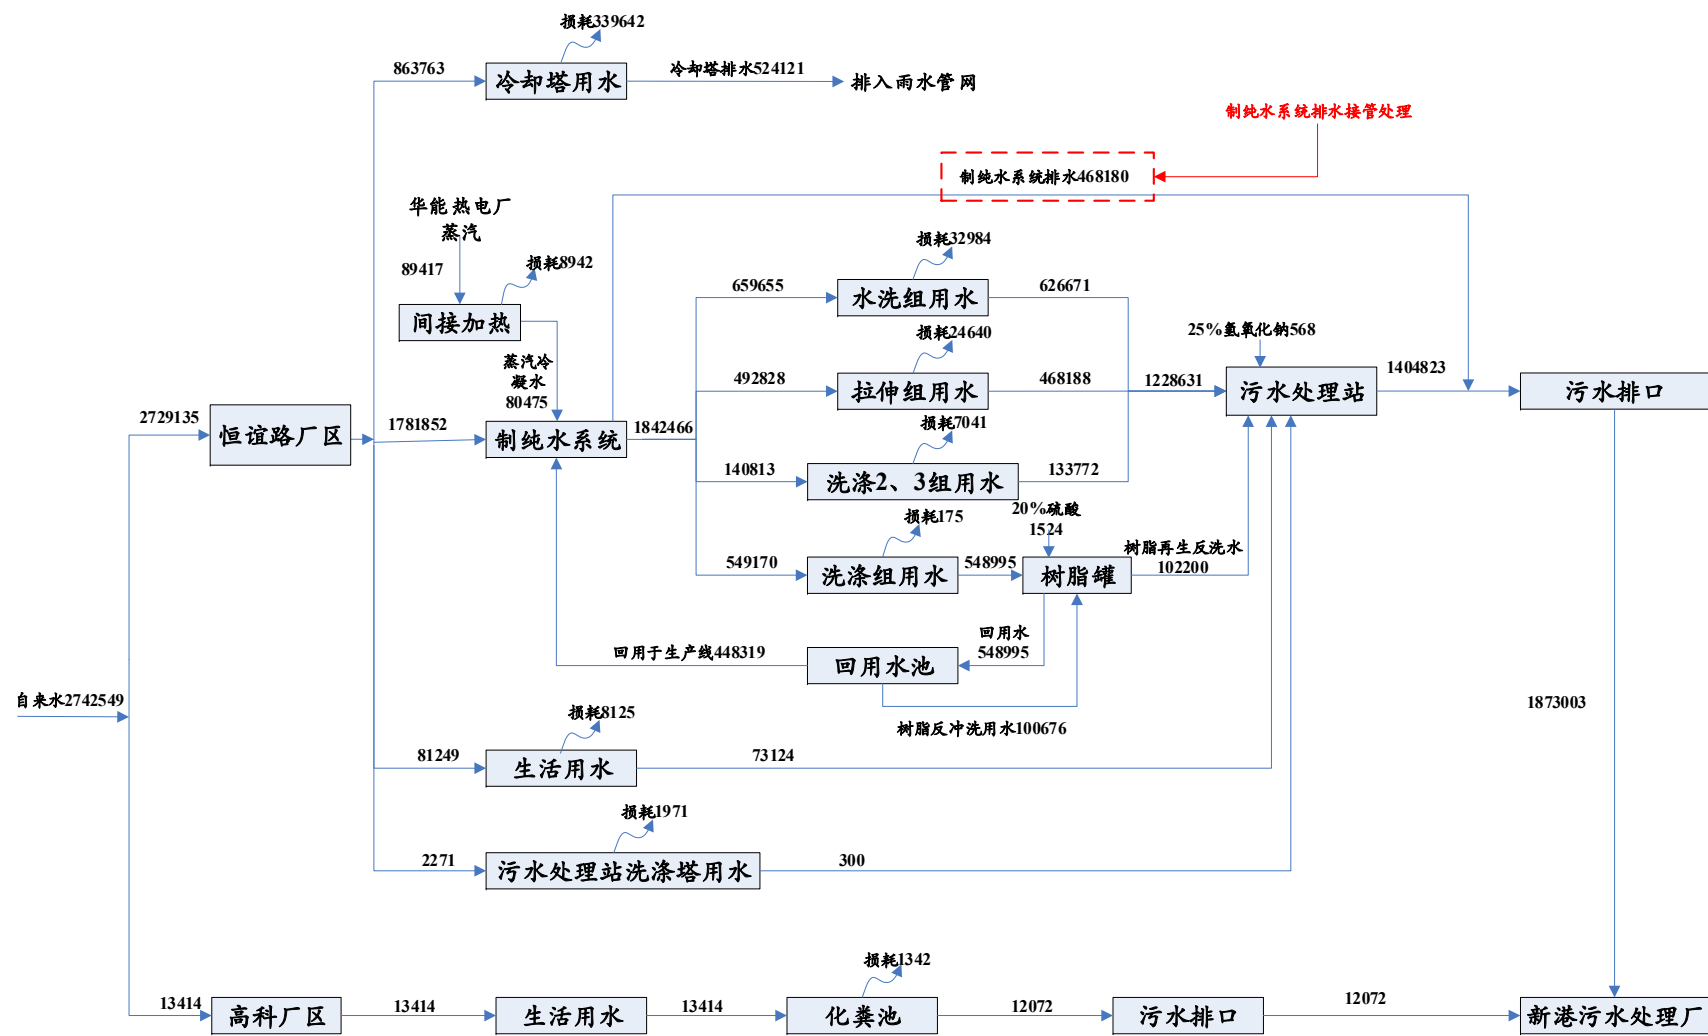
损耗339642
863763
冷却塔用水
冷却塔排水524121
排入雨水管网
制纯水系统排水接管处理
制纯水系统排水468180
华能热电厂
蒸汽
89417
损耗8942
间接加热
损耗32984
659655
水洗组用水
626671
25%氢氧化钠568
蒸汽冷凝水
80475
损耗24640
492828
拉伸组用水
468188
1228631
污水处理站
1404823
污水排口
2729135
恒谊路厂区
1781852
制纯水系统
1842466
损耗7041
140813
洗涤2、3组用水
133772
损耗175
20%硫酸
1524
树脂再生反洗水
102200
549170
洗涤组用水
548995
树脂罐
回用水
548995
回用于生产线448319
回用水池
树脂反冲洗用水100676
1873003
自来水2742549
损耗8125
81249
生活用水
73124
损耗1971
2271
污水处理站洗涤塔用水
300
损耗1342
13414
高科厂区
13414
生活用水
13414
化粪池
12072
污水排口
12072
新港污水处理厂